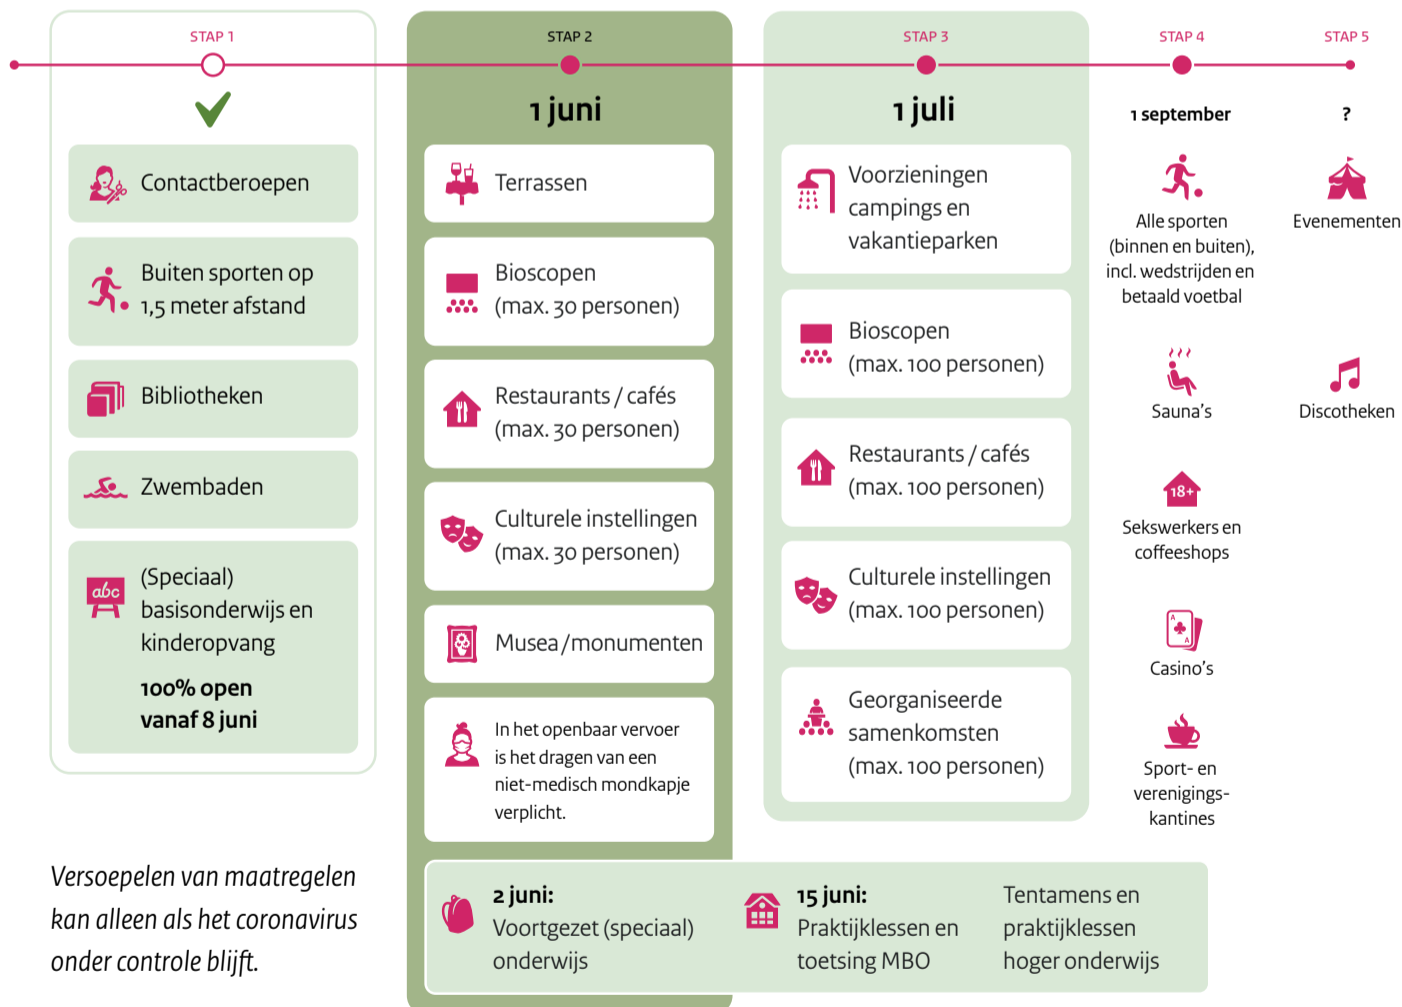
STAP 1

Contactberoepen

Buiten sporten op 1,5 meter afstand

Bibliotheken

Zwembaden

abc

(Speciaal) basisonderwijs en kinderopvang

100% open vanaf 8 juni

STAP 2

1 juni

Terrassen

Bioscopen (max. 30 personen)

Restaurants / cafés (max. 30 personen)

Culturele instellingen (max. 30 personen)

Musea / monumenten

In het openbaar vervoer is het dragen van een niet-medisch mondkapje verplicht.

STAP 3

1 juli

Voorzieningen campings en vakantieparken

Bioscopen (max. 100 personen)

Restaurants / cafés (max. 100 personen)

Culturele instellingen (max. 100 personen)

Georganiseerde samenkomsten (max. 100 personen)

STAP 4

1 september

Alle sporten (binnen en buiten), incl. wedstrijden en betaald voetbal

Sauna's

18+

Sekswerkers en coffeeshops

Casino's

Sport- en verenigings-kantines

STAP 5

?

Evenementen

Discotheken

Versoepelen van maatregelen kan alleen als het coronavirus onder controle blijft.

2 juni: Voortgezet (speciaal) onderwijs

15 juni: Praktijklessen en toetsing MBO

Tentamens en praktijklessen hoger onderwijs